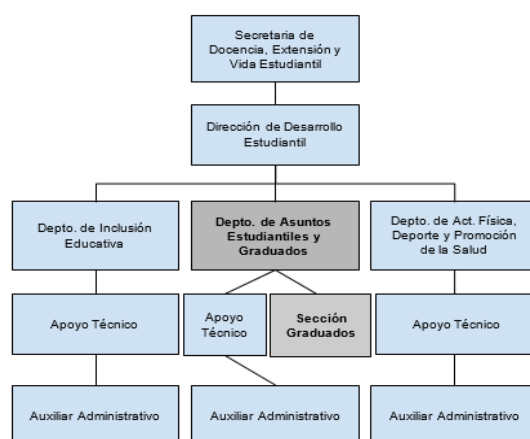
Secretaria de Docencia, Extensión y Vida Estudiantil

Dirección de Desarrollo Estudiantil

Depto. de Inclusión Educativa

Depto. de Asuntos Estudiantiles y Graduados

Depto. de Act. Física, Deporte y Promoción de la Salud

Apoyo Técnico

Apoyo Técnico

Sección Graduados

Apoyo Técnico

Auxiliar Administrativo

Auxiliar Administrativo

Auxiliar Administrativo